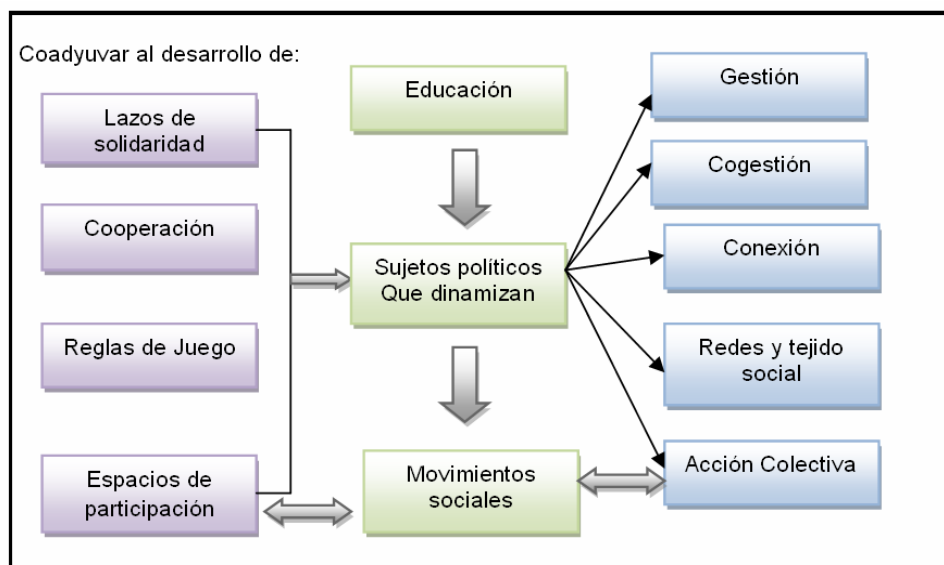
Coadyuvar al desarrollo de:

Lazos de solidaridad

Cooperación

Reglas de Juego

Espacios de participación

Educación

Sujetos políticos Que dinamizan

Movimientos sociales

Gestión

Cogestión

Conexión

Redes y tejido social

Acción Colectiva